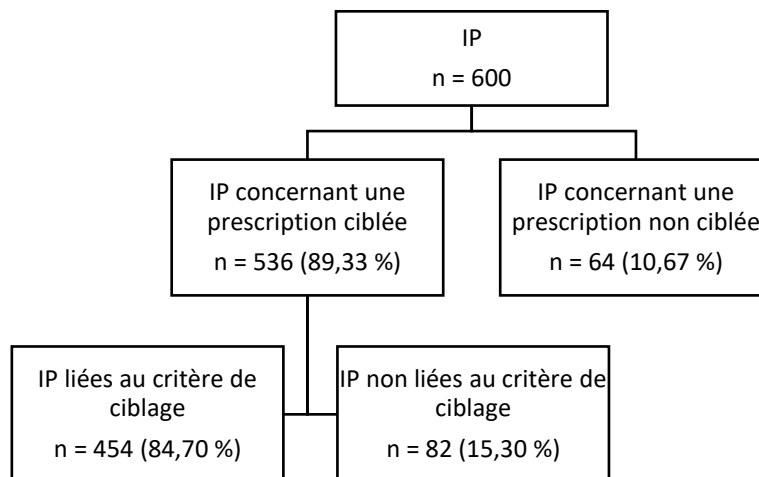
IP
n = 600

IP concernant une prescription ciblée
n = 536 (89,33 %)

IP concernant une prescription non ciblée
n = 64 (10,67 %)

IP liées au critère de ciblage
n = 454 (84,70 %)

IP non liées au critère de ciblage
n = 82 (15,30 %)